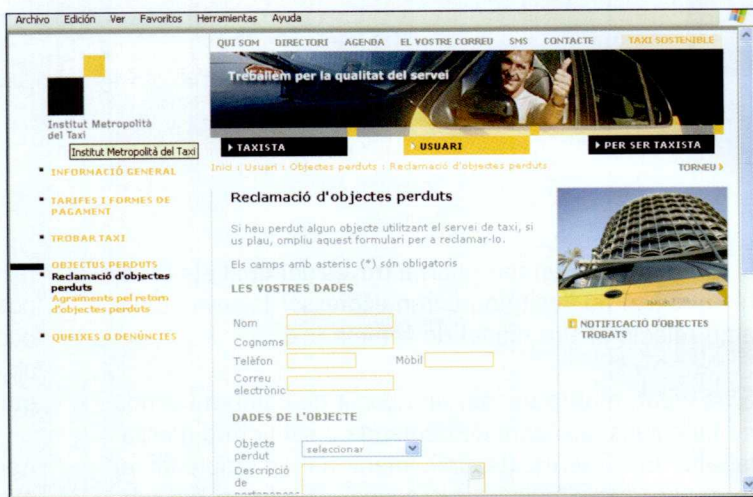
Archivo Edición Ver Favoritos Herramientas Ayuda

QUI SOM DIRECTORI AGENDA EL VOSTRE CORREU SMS CONTACTE TAXI SOSTENIBLE

Treballem per la qualitat del servei

Institut Metropolità del Taxi

Institut Metropolità del Taxi

▸ TAXISTA USUARI ▸ PER SER TAXISTA

Inici : Usuari : Objectes perduts : Reclamació d'objectes perduts

TORNEU ▸

INFORMACIÓ GENERAL

TARIFES I FORMES DE PAGAMENT

TROBAR TAXI

OBJECTUS PERDUTS
Reclamació d'objectes perduts
Agraiments pel retorn d'objectes perduts

QUEIXES O DENÚNCIES

Reclamació d'objectes perduts

Si heu perdut algun objecte utilitzant el servei de taxi, si us plau, ompliu aquest formulari per a reclamar-lo.

Els camps amb asterisc (*) són obligatoris

LES VOSTRES DADES

Nom
Cognoms
Telèfon Mòbil
Correu electrònic

DADES DE L'OBJECTE

Objecte perdut seleccionar
Descripció de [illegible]

NOTIFICACIÓ D'OBJECTES TROBATS